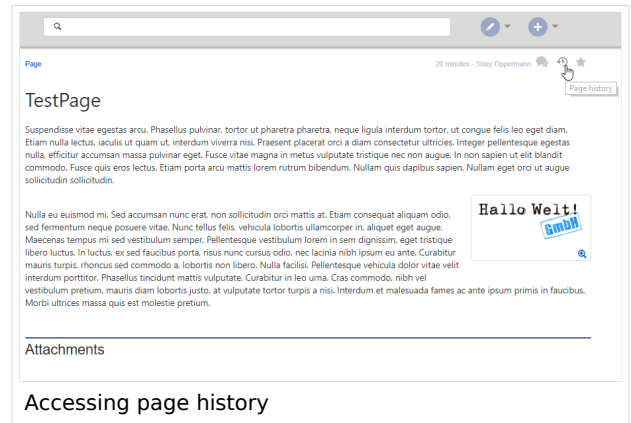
Page

20 minutes - Sissy Oppermann

Page history

TestPage

Suspendisse vitae egestas arcu. Phasellus pulvinar, tortor ut pharetra pharetra, neque ligula interdum tortor, ut congue felis leo eget diam. Etiam nulla lectus, iaculis ut quam ut, interdum viverra nisi. Praesent placerat orci a diam consectetur ultricies. Integer pellentesque egestas nulla, efficitur accumsan massa pulvinar eget. Fusce vitae magna in metus vulputate tristique nec non augue. In non sapien ut elit blandit commodo. Fusce quis eros lectus. Etiam porta arcu mattis lorem rutrum bibendum. Nullam quis dapibus sapien. Nullam eget orci ut augue sollicitudin sollicitudin.

Nulla eu euismod mi. Sed accumsan nunc erat, non sollicitudin orci mattis at. Etiam consequat aliquam odio, sed fermentum neque posuere vitae. Nunc tellus felis, vehicula lobortis ullamcorper in, aliquet eget augue. Maecenas tempus mi sed vestibulum semper. Pellentesque vestibulum lorem in sem dignissim, eget tristique libero luctus. In luctus, ex sed faucibus porta, risus nunc cursus odio, nec lacinia nibh ipsum eu ante. Curabitur mauris turpis, rhoncus sed commodo a, lobortis non libero. Nulla facilisi. Pellentesque vehicula dolor vitae velit interdum porttitor. Phasellus tincidunt mattis vulputate. Curabitur in leo urna. Cras commodo, nibh vel vestibulum pretium, mauris diam lobortis justo, at vulputate tortor turpis a nisi. Interdum et malesuada fames ac ante ipsum primis in faucibus. Morbi ultrices massa quis est molestie pretium.

Hallo Welt! GmbH

Attachments

Accessing page history